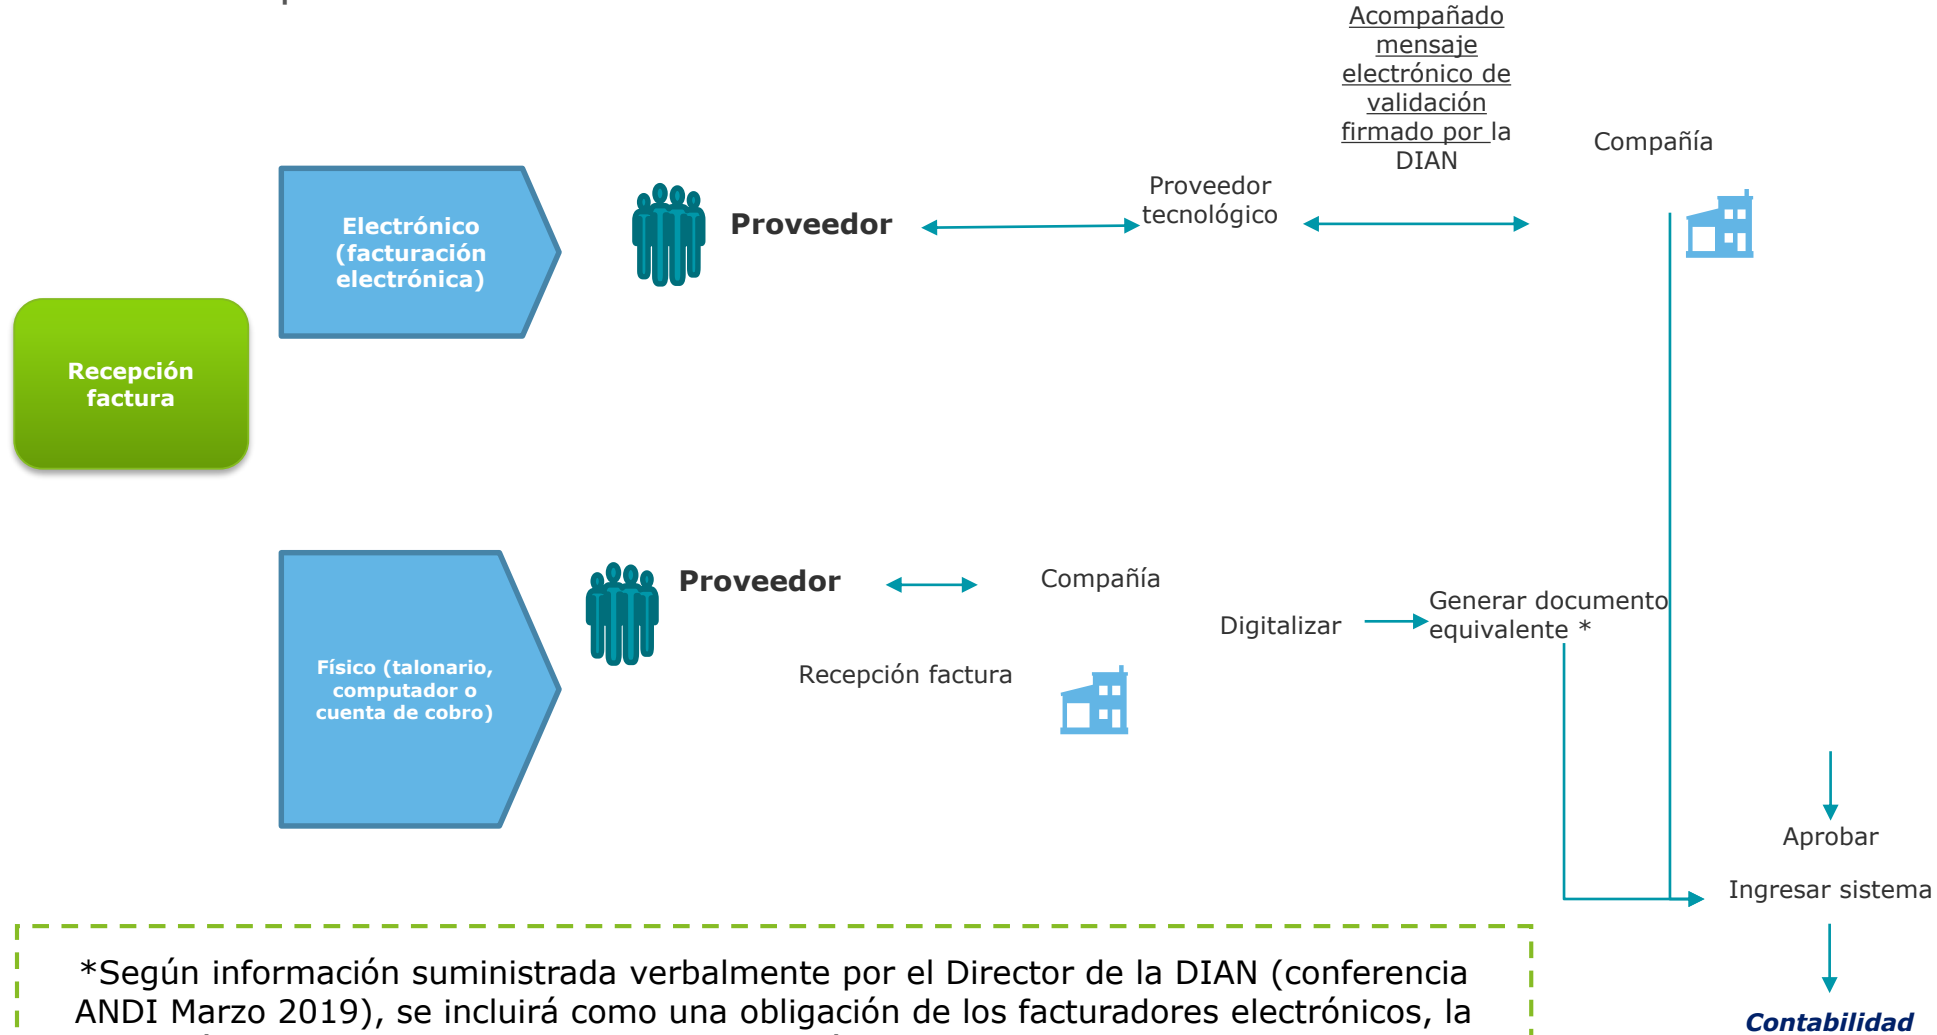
Acompañado mensaje electrónico de validación firmado por la DIAN

Compañía

Electrónico (facturación electrónica)

Proveedor

Proveedor tecnológico

Recepción factura

Físico (talonario, computador o cuenta de cobro)

Proveedor

Compañía

Digitalizar

Generar documento equivalente *

Recepción factura

Aprobar

Ingresar sistema

Contabilidad

*Según información suministrada verbalmente por el Director de la DIAN (conferencia ANDI Marzo 2019), se incluirá como una obligación de los facturadores electrónicos, la